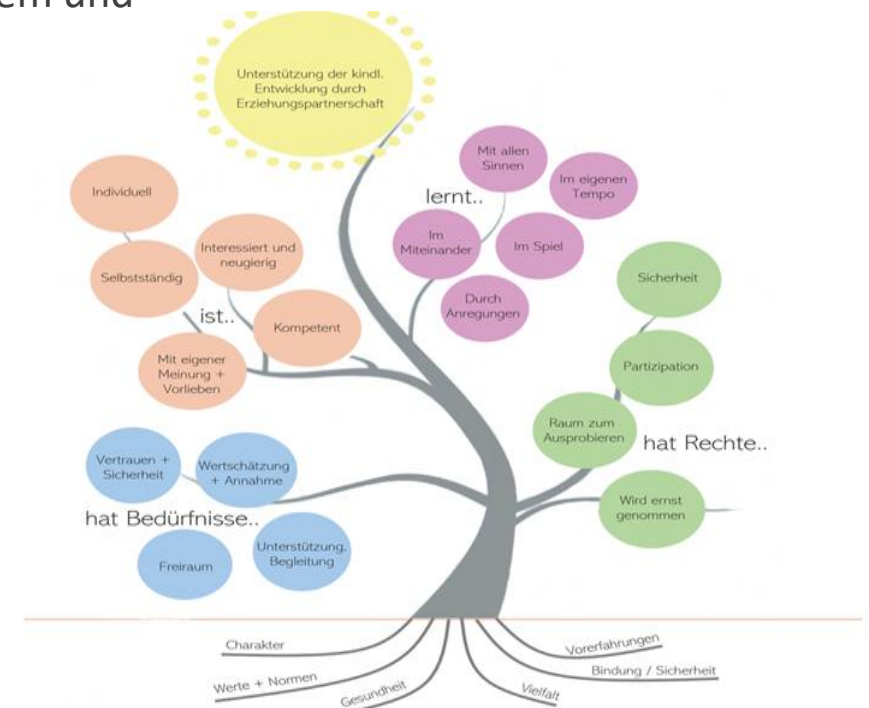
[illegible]em und

Unterstützung der kindl. Entwicklung durch Erziehungspartnerschaft

Individuell

Selbstständig

Interessiert und neugierig

ist..

Kompetent

Mit eigener Meinung + Vorlieben

lernt..

Mit allen Sinnen

Im eigenen Tempo

Im Miteinander

Im Spiel

Durch Anregungen

Sicherheit

Partizipation

Raum zum Ausprobieren

hat Rechte..

Wird ernst genommen

Vertrauen + Sicherheit

Wertschätzung + Annahme

hat Bedürfnisse..

Freiraum

Unterstützung, Begleitung

Charakter

Werte + Normen

Gesundheit

Vielfalt

Vorerfahrungen

Bindung / Sicherheit